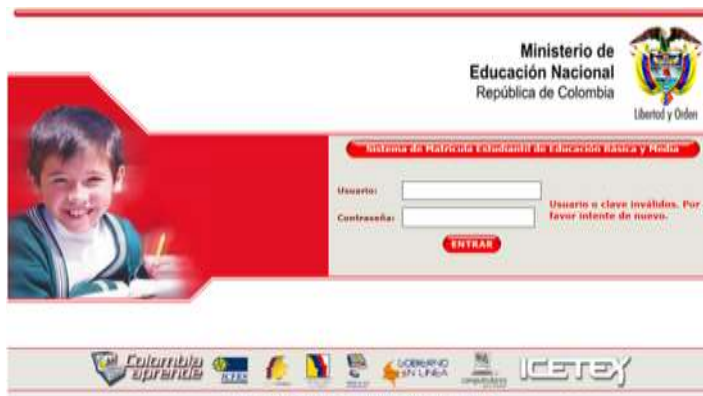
Ministerio de
Educación Nacional
República de Colombia

Libertad y Orden

Sistema de Matrícula Estudiantil de Educación Básica y Media

Usuario:

Contraseña:

Usuario o clave inválidos. Por favor intente de nuevo.

ENTRAR

Colombia aprende

GOBIERNO EN LINEA

ICETEX